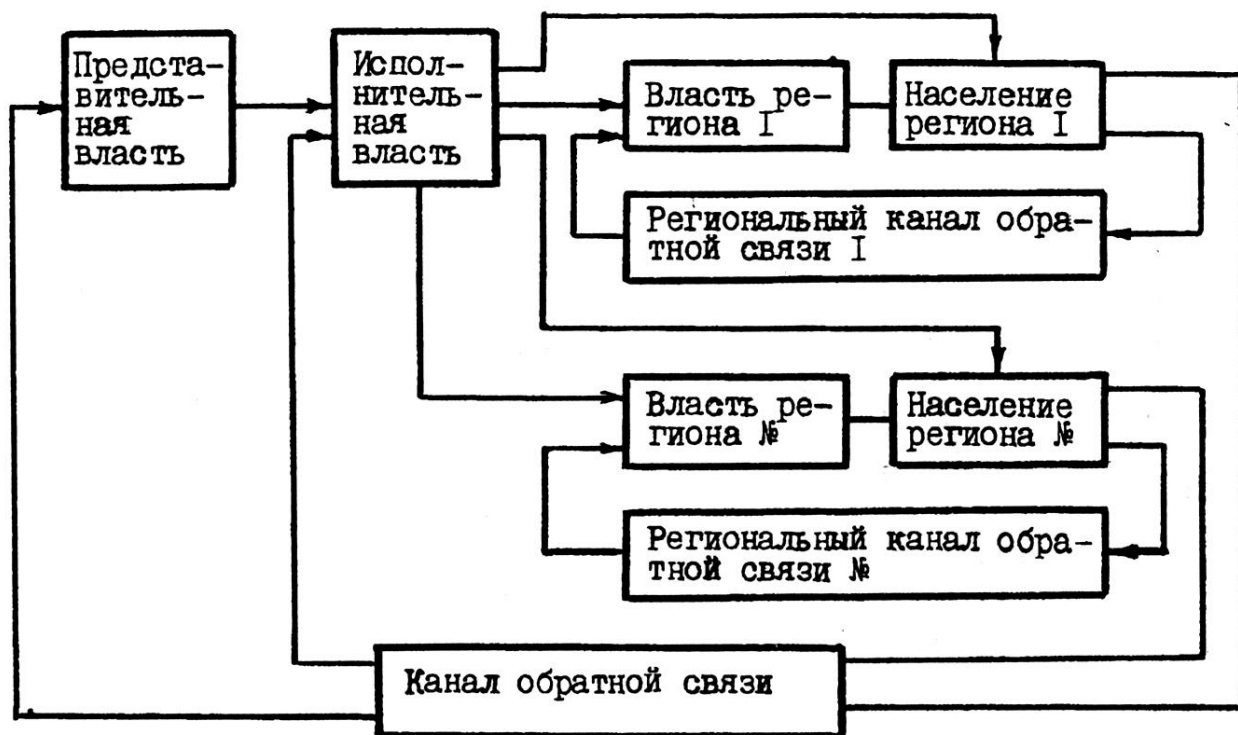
Представительная власть

Исполнительная власть

Власть региона I

Население региона I

Региональный канал обратной связи I

Власть региона №

Население региона №

Региональный канал обратной связи №

Канал обратной связи